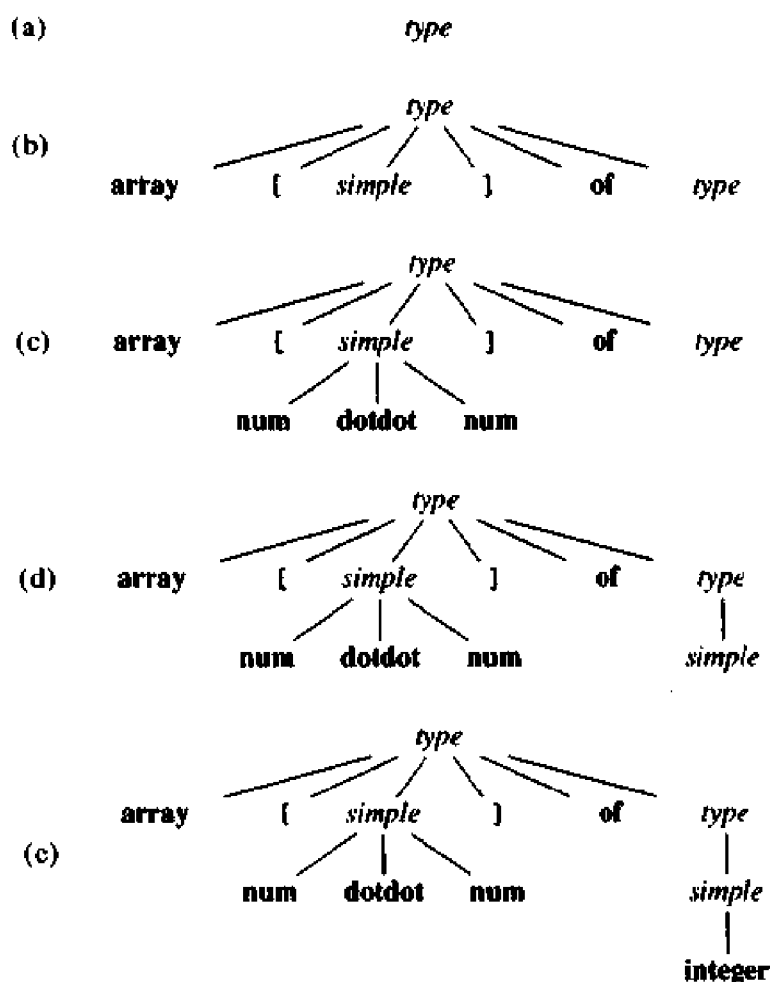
(a) *type*

(b)
*type*
**array** [ *simple* ] **of** *type*

(c)
*type*
**array** [ *simple* ] **of** *type*
**num** **dotdot** **num**

(d)
*type*
**array** [ *simple* ] **of** *type*
**num** **dotdot** **num** *simple*

(c)
*type*
**array** [ *simple* ] **of** *type*
**num** **dotdot** **num** *simple*
**integer**